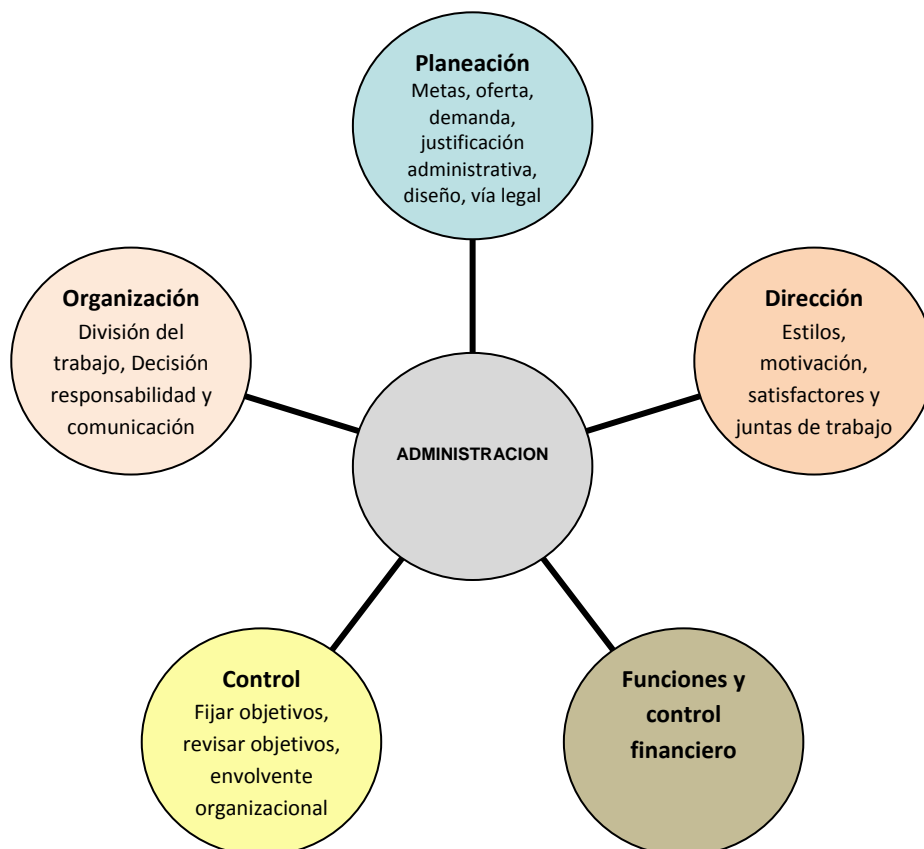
Planeación
Metas, oferta, demanda, justificación administrativa, diseño, vía legal

Organización
División del trabajo, Decisión responsabilidad y comunicación

ADMINISTRACION

Dirección
Estilos, motivación, satisfactores y juntas de trabajo

Control
Fijar objetivos, revisar objetivos, envolvente organizacional

Funciones y control financiero